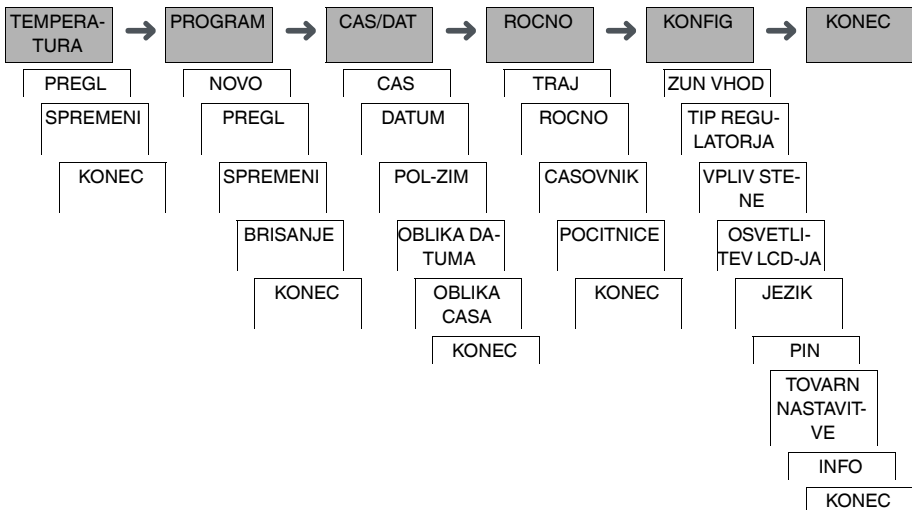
TEMPERATURA → PROGRAM → CAS/DAT → ROCNO → KONFIG → KONEC

PREGL
SPREMENI
KONEC

NOVO
PREGL
SPREMENI
BRISANJE
KONEC

CAS
DATUM
POL-ZIM
OBLIKA DATUMA
OBLIKA CASA
KONEC

TRAJ
ROCNO
CASOVNIK
POCITNICE
KONEC

ZUN VHOD
TIP REGULATORJA
VPLIV STENE
OSVETLITEV LCD-JA
JEZIK
PIN
TOVARN NASTAVITVE
INFO
KONEC